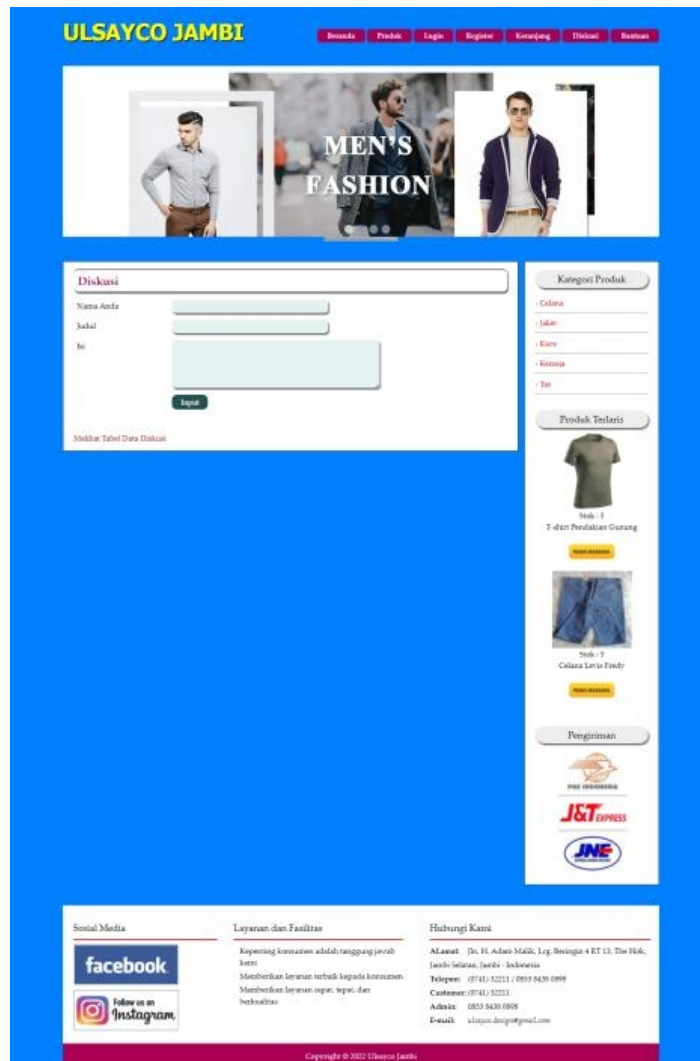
ULSAYCO JAMBI

Beranda Produk Login Register Keranjang Diskusi Bantuan

MEN'S FASHION

Diskusi

Nama Anda

Judul

Isi

Input

Melihat Tabel Data Diskusi

Kategori Produk

- Celana
- Jaket
- Kaos
- Kemeja
- Tas

Produk Terlaris

Stok : 3
T-shirt Pendakian Gunung

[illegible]

Stok : 5
Celana Levis Fredy

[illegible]

Pengiriman

POS INDONESIA

J&T EXPRESS

JNE

Sosial Media

facebook

Follow us on Instagram

Layanan dan Fasilitas

Kepuasan konsumen adalah tanggung jawab kami
Memberikan layanan terbaik kepada konsumen
Memberikan layanan cepat, tepat, dan berkualitas

Hubungi Kami

ALamat: Jln. H. Adam Malik, Lrg. Beringin 4 RT 13, The Hok, Jambi Selatan, Jambi - Indonesia
Telepon: (0741) 52211 / 0853 5430 0898
Customer: (0741) 52211
Admin: 0853 5430 0898
E-mail: ulsayco.design@gmail.com

Copyright © 2022 Ulsayco Jambi